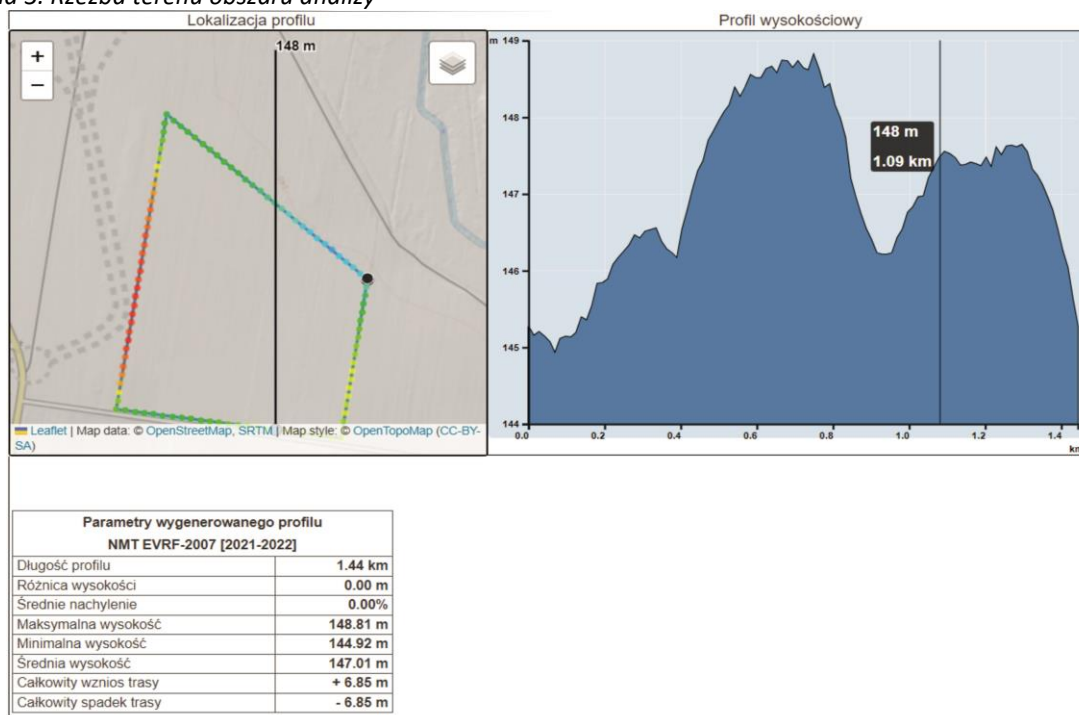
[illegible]a 3. Rzeźba terenu obszaru analizy

Lokalizacja profilu

+
−

148 m

Leaflet | Map data: © OpenStreetMap, SRTM | Map style: © OpenTopoMap (CC-BY-SA)

Profil wysokościowy

m 149
148
147
146
145
144

148 m
1.09 km

0.0 0.2 0.4 0.6 0.8 1.0 1.2 1.4 km

| Parametry wygenerowanego profilu NMT EVRF-2007 [2021-2022] | |
|---|---|
| Długość profilu | 1.44 km |
| Różnica wysokości | 0.00 m |
| Średnie nachylenie | 0.00% |
| Maksymalna wysokość | 148.81 m |
| Minimalna wysokość | 144.92 m |
| Średnia wysokość | 147.01 m |
| Całkowity wznios trasy | + 6.85 m |
| Całkowity spadek trasy | - 6.85 m |